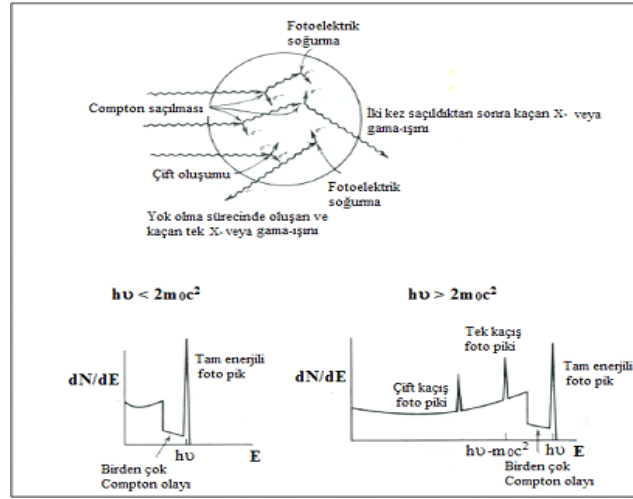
Fotoelektrik soğurma

Compton saçılması

İki kez saçıldıktan sonra kaçan X- veya gama-ışını

Çift oluşumu

Fotoelektrik soğurma

Yok olma sürecinde oluşan ve kaçan tek X- veya gama-ışını

$h\upsilon < 2m_0c^2$

dN/dE

Tam enerjili foto pik

$h\upsilon$

E

Birden çok Compton olayı

$h\upsilon > 2m_0c^2$

dN/dE

Tek kaçış foto piki

Çift kaçış foto piki

Tam enerjili foto pik

$h\upsilon - m_0c^2$

$h\upsilon$

E

Birden çok Compton olayı